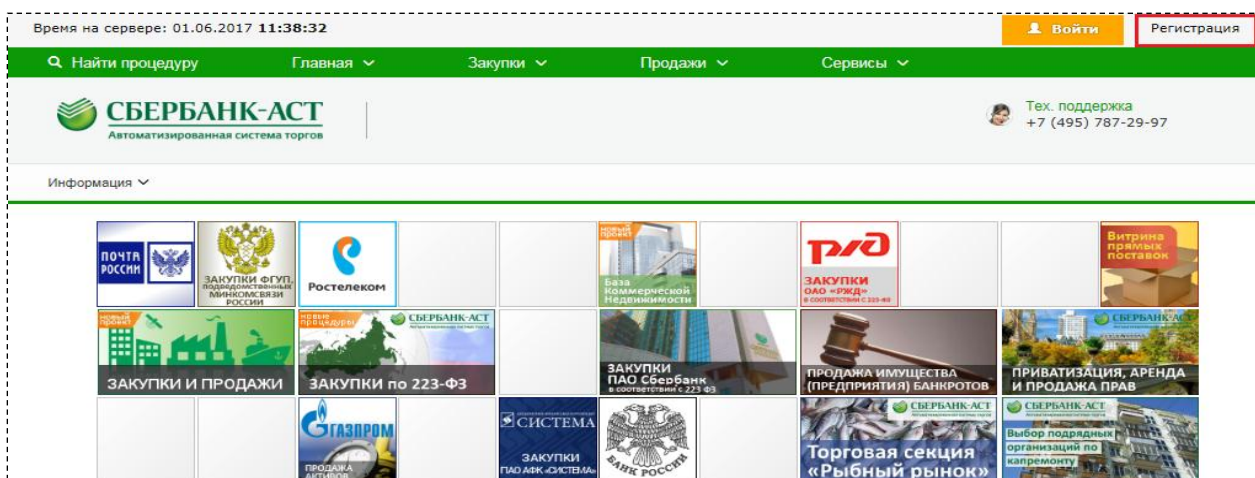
Время на сервере: 01.06.2017 **11:38:32**

Войти

Регистрация

Найти процедуру

Главная

Закупки

Продажи

Сервисы

СБЕРБАНК-АСТ
Автоматизированная система торгов

Тех. поддержка
+7 (495) 787-29-97

Информация

ПОЧТА РОССИИ

ЗАКУПКИ ФГУП, подведомственных МИНКОМСВЯЗИ РОССИИ

Ростелеком

новый проект
База Коммерческой Недвижимости

ЗАКУПКИ ОАО «РЖД» в соответствии с 223-ФЗ

Витрина прямых поставок

новый проект
ЗАКУПКИ И ПРОДАЖИ

новые процедуры
СБЕРБАНК-АСТ
ЗАКУПКИ по 223-ФЗ

ЗАКУПКИ ПАО Сбербанк в соответствии с 223-ФЗ

ПРОДАЖА ИМУЩЕСТВА (ПРЕДПРИЯТИЯ) БАНКРОТОВ

СБЕРБАНК-АСТ
ПРИВАТИЗАЦИЯ, АРЕНДА И ПРОДАЖА ПРАВ

ГАЗПРОМ
ПРОДАЖА АКТИВОВ

СИСТЕМА
ЗАКУПКИ ПАО АФК «СИСТЕМА»

БАНК РОССИИ

СБЕРБАНК-АСТ
Торговая секция «Рыбный рынок»

СБЕРБАНК-АСТ
Выбор подрядных организаций по капремонту